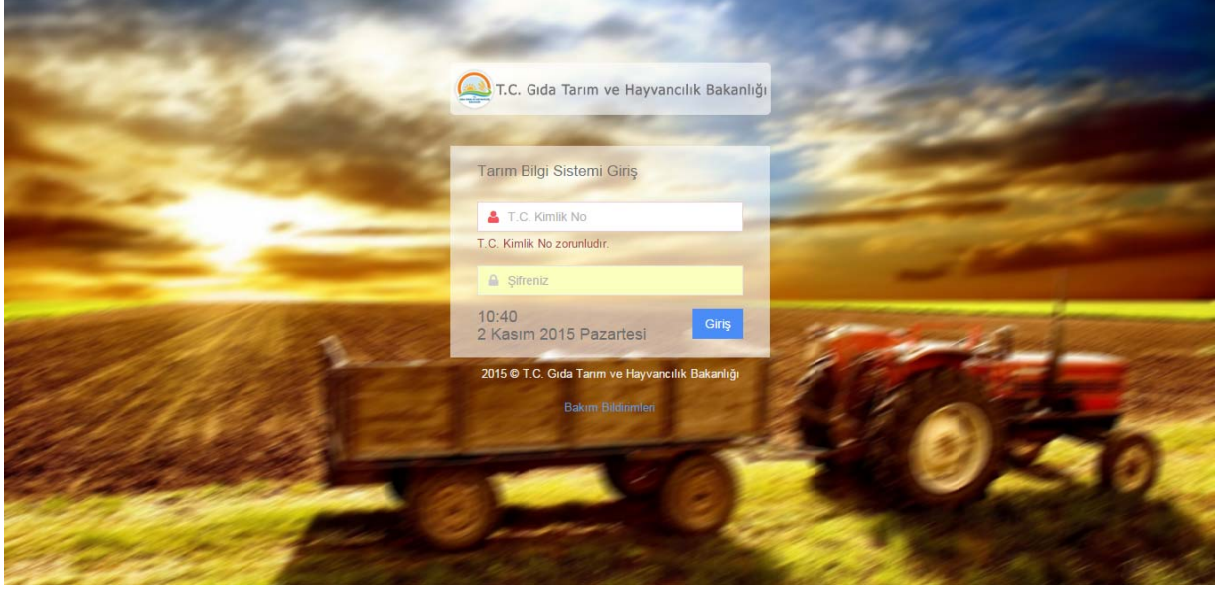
T.C. Gıda Tarım ve Hayvancılık Bakanlığı

Tarım Bilgi Sistemi Giriş

T.C. Kimlik No

T.C. Kimlik No zorunludur.

Şifreniz

10:40
2 Kasım 2015 Pazartesi

Giriş

2015 © T.C. Gıda Tarım ve Hayvancılık Bakanlığı

Bakım Bildirimleri